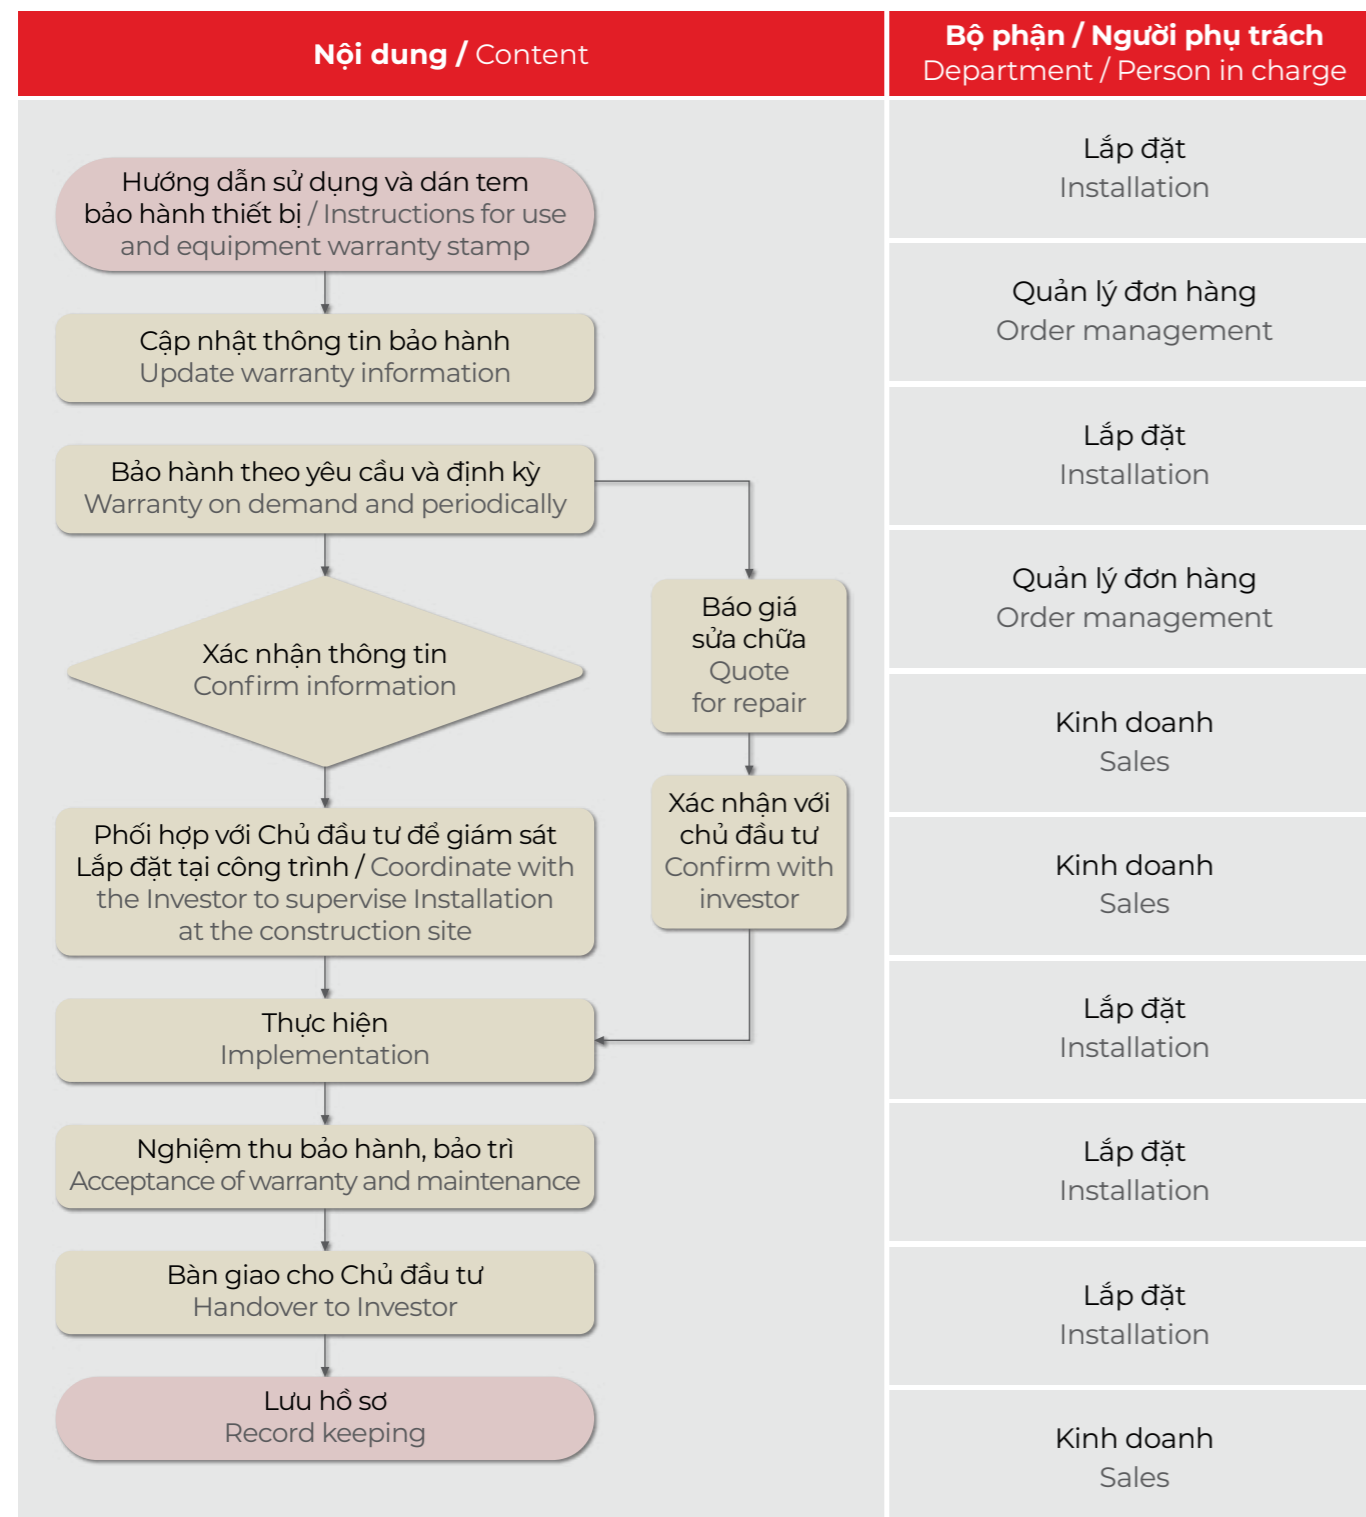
Nội dung / Content

Bộ phận / Người phụ trách
Department / Person in charge

Hướng dẫn sử dụng và dán tem bảo hành thiết bị / Instructions for use and equipment warranty stamp

Cập nhật thông tin bảo hành
Update warranty information

Bảo hành theo yêu cầu và định kỳ
Warranty on demand and periodically

Xác nhận thông tin
Confirm information

Báo giá sửa chữa
Quote for repair

Xác nhận với chủ đầu tư
Confirm with investor

Phối hợp với Chủ đầu tư để giám sát Lắp đặt tại công trình / Coordinate with the Investor to supervise Installation at the construction site

Thực hiện
Implementation

Nghiệm thu bảo hành, bảo trì
Acceptance of warranty and maintenance

Bàn giao cho Chủ đầu tư
Handover to Investor

Lưu hồ sơ
Record keeping

Lắp đặt
Installation

Quản lý đơn hàng
Order management

Lắp đặt
Installation

Quản lý đơn hàng
Order management

Kinh doanh
Sales

Kinh doanh
Sales

Lắp đặt
Installation

Lắp đặt
Installation

Lắp đặt
Installation

Kinh doanh
Sales